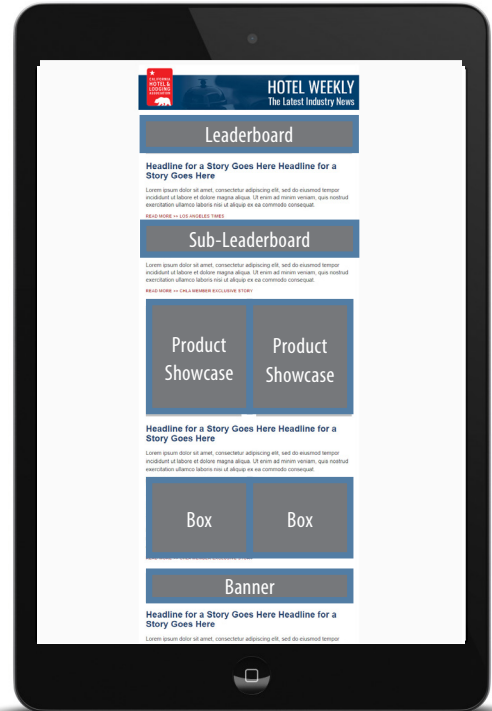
CALIFORNIA HOTEL & LODGING ASSOCIATION

HOTEL WEEKLY
The Latest Industry News

Leaderboard

Headline for a Story Goes Here Headline for a Story Goes Here

Lorem ipsum dolor sit amet, consectetur adipiscing elit, sed do eiusmod tempor incididunt ut labore et dolore magna aliqua. Ut enim ad minim veniam, quis nostrud exercitation ullamco laboris nisi ut aliquip ex ea commodo consequat.

READ MORE >> LOS ANGELES TIMES

Sub-Leaderboard

Lorem ipsum dolor sit amet, consectetur adipiscing elit, sed do eiusmod tempor incididunt ut labore et dolore magna aliqua. Ut enim ad minim veniam, quis nostrud exercitation ullamco laboris nisi ut aliquip ex ea commodo consequat.

READ MORE >> CH&LA MEMBER EXCLUSIVE STORY

Product Showcase

Product Showcase

Headline for a Story Goes Here Headline for a Story Goes Here

Lorem ipsum dolor sit amet, consectetur adipiscing elit, sed do eiusmod tempor incididunt ut labore et dolore magna aliqua. Ut enim ad minim veniam, quis nostrud exercitation ullamco laboris nisi ut aliquip ex ea commodo consequat.

Box

Box

Banner

Headline for a Story Goes Here Headline for a Story Goes Here

Lorem ipsum dolor sit amet, consectetur adipiscing elit, sed do eiusmod tempor incididunt ut labore et dolore magna aliqua. Ut enim ad minim veniam, quis nostrud